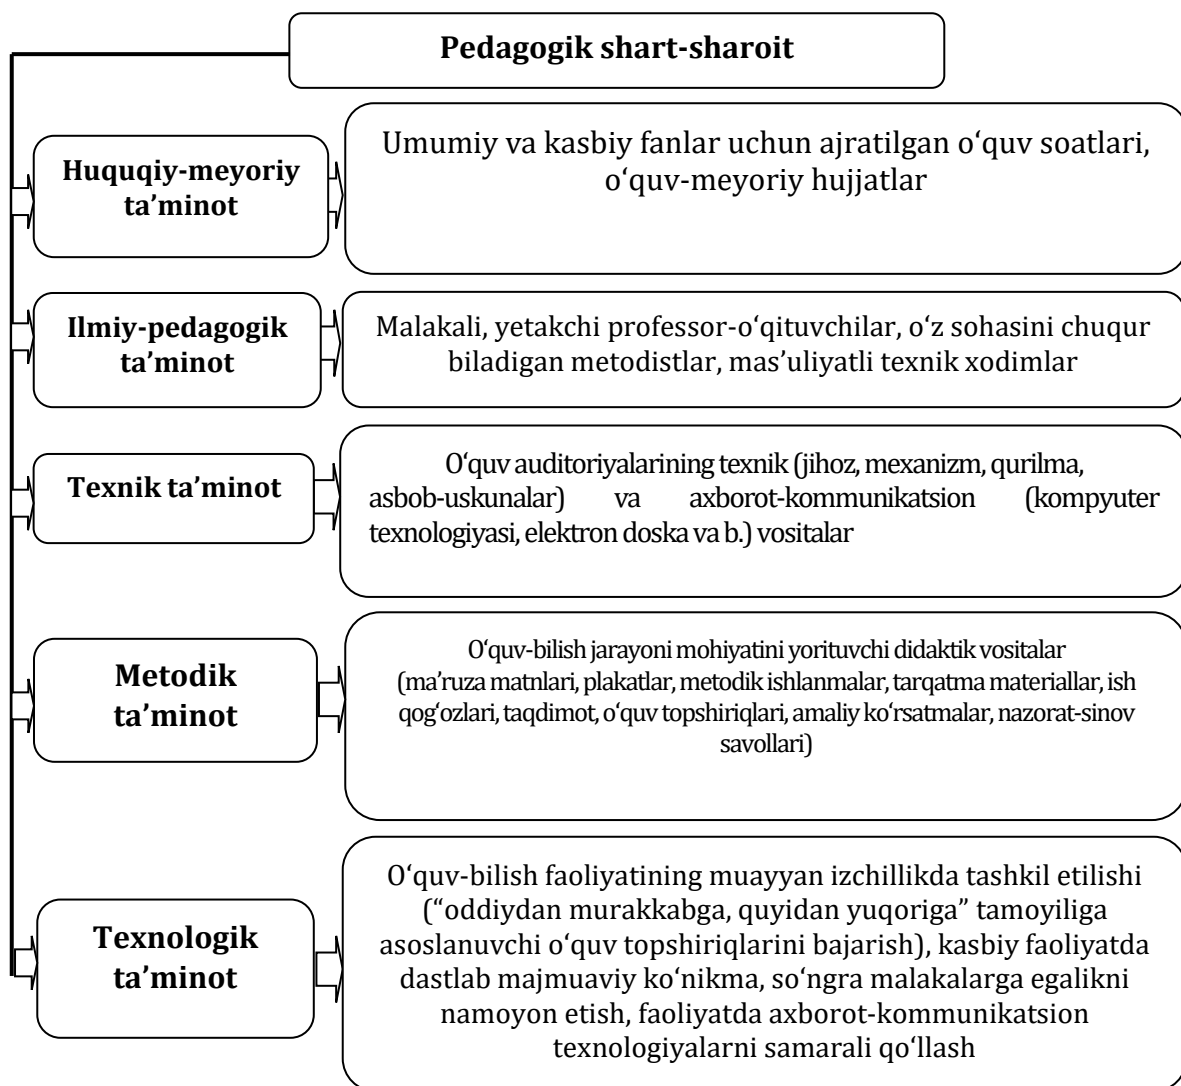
Pedagogik shart-sharoit

Huquqiy-meyoriy ta’minot

Umumiy va kasbiy fanlar uchun ajratilgan o‘quv soatlari, o‘quv-meyoriy hujjatlar

Ilmiy-pedagogik ta’minot

Malakali, yetakchi professor-o‘qituvchilar, o‘z sohasini chuqur biladigan metodistlar, mas’uliyatli texnik xodimlar

Texnik ta’minot

O‘quv auditoriyalarining texnik (jihoz, mexanizm, qurilma, asbob-uskunalar) va axborot-kommunikatsion (kompyuter texnologiyasi, elektron doska va b.) vositalar

Metodik ta’minot

O‘quv-bilish jarayoni mohiyatini yorituvchi didaktik vositalar (ma’ruza matnlari, plakatlar, metodik ishlanmalar, tarqatma materiallar, ish qog‘ozlari, taqdimot, o‘quv topshiriqlari, amaliy ko‘rsatmalar, nazorat-sinov savollari)

Texnologik ta’minot

O‘quv-bilish faoliyatining muayyan izchillikda tashkil etilishi (“oddiydan murakkabga, quyidan yuqoriga” tamoyiliga asoslanuvchi o‘quv topshiriqlarini bajarish), kasbiy faoliyatda dastlab majmuaviy ko‘nikma, so‘ngra malakalarga egalikni namoyon etish, faoliyatda axborot-kommunikatsion texnologiyalarni samarali qo‘llash